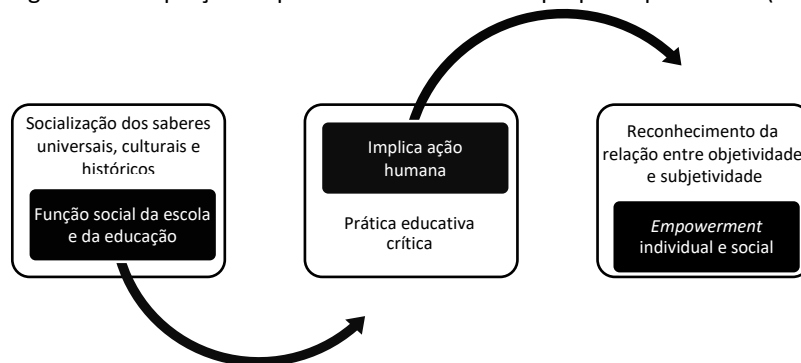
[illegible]

Socialização dos saberes universais, culturais e históricos

Função social da escola e da educação

Implica ação humana

Prática educativa crítica

Reconhecimento da relação entre objetividade e subjetividade

*Empowerment* individual e social